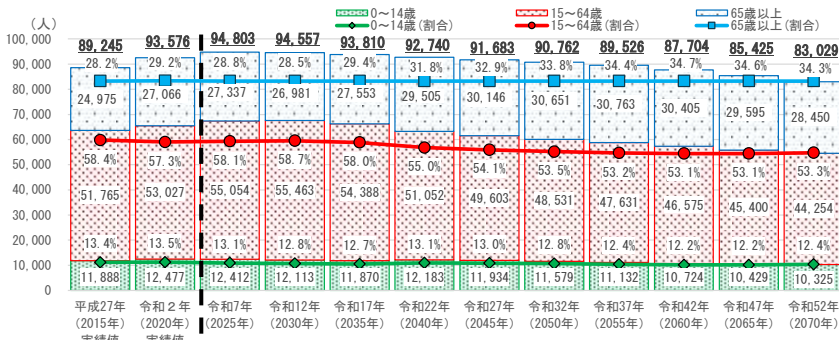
（人）

0～14歳
0～14歳（割合）
15～64歳
15～64歳（割合）
65歳以上
65歳以上（割合）

100,000
90,000
80,000
70,000
60,000
50,000
40,000
30,000
20,000
10,000
0

| | 平成27年（2015年）実績値 | 令和２年（2020年）実績値 | 令和7年（2025年） | 令和12年（2030年） | 令和17年（2035年） | 令和22年（2040年） | 令和27年（2045年） | 令和32年（2050年） | 令和37年（2055年） | 令和42年（2060年） | 令和47年（2065年） | 令和52年（2070年） |
|---|---|---|---|---|---|---|---|---|---|---|---|---|
| 総数 | 89,245 | 93,576 | 94,803 | 94,557 | 93,810 | 92,740 | 91,683 | 90,762 | 89,526 | 87,704 | 85,425 | 83,029 |
| 65歳以上（割合） | 28.2% | 29.2% | 28.8% | 28.5% | 29.4% | 31.8% | 32.9% | 33.8% | 34.4% | 34.7% | 34.6% | 34.3% |
| 65歳以上 | 24,975 | 27,066 | 27,337 | 26,981 | 27,553 | 29,505 | 30,146 | 30,651 | 30,763 | 30,405 | 29,595 | 28,450 |
| 15～64歳（割合） | 58.4% | 57.3% | 58.1% | 58.7% | 58.0% | 55.0% | 54.1% | 53.5% | 53.2% | 53.1% | 53.1% | 53.3% |
| 15～64歳 | 51,765 | 53,027 | 55,054 | 55,463 | 54,388 | 51,052 | 49,603 | 48,531 | 47,631 | 46,575 | 45,400 | 44,254 |
| 0～14歳（割合） | 13.4% | 13.5% | 13.1% | 12.8% | 12.7% | 13.1% | 13.0% | 12.8% | 12.4% | 12.2% | 12.2% | 12.4% |
| 0～14歳 | 11,888 | 12,477 | 12,412 | 12,113 | 11,870 | 12,183 | 11,934 | 11,579 | 11,132 | 10,724 | 10,429 | 10,325 |